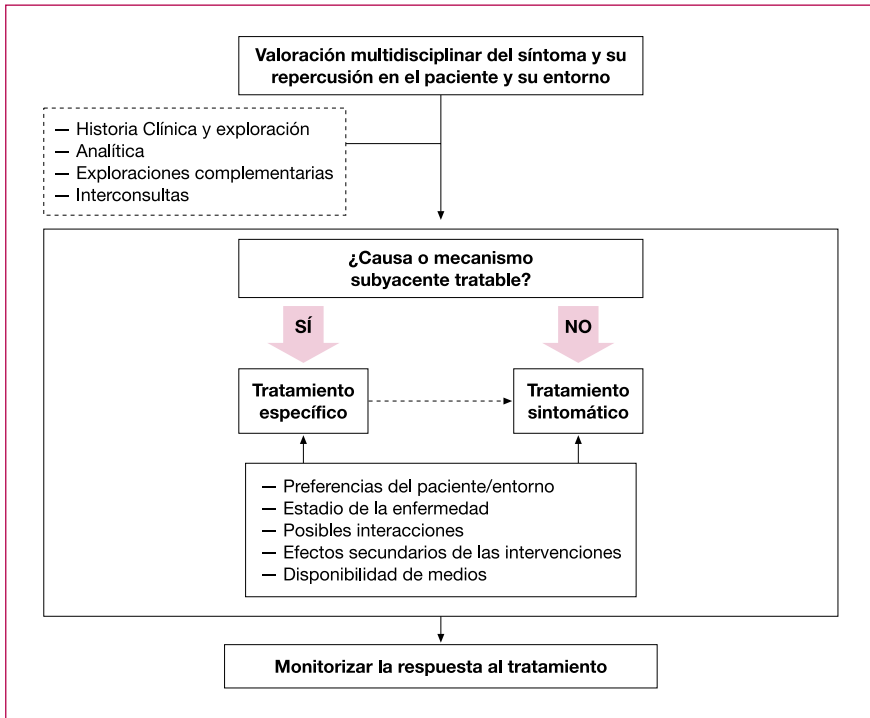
Valoración multidisciplinar del síntoma y su repercusión en el paciente y su entorno

— Historia Clínica y exploración
— Analítica
— Exploraciones complementarias
— Interconsultas

¿Causa o mecanismo subyacente tratable?

SÍ

NO

Tratamiento específico

Tratamiento sintomático

— Preferencias del paciente/entorno
— Estadio de la enfermedad
— Posibles interacciones
— Efectos secundarios de las intervenciones
— Disponibilidad de medios

Monitorizar la respuesta al tratamiento